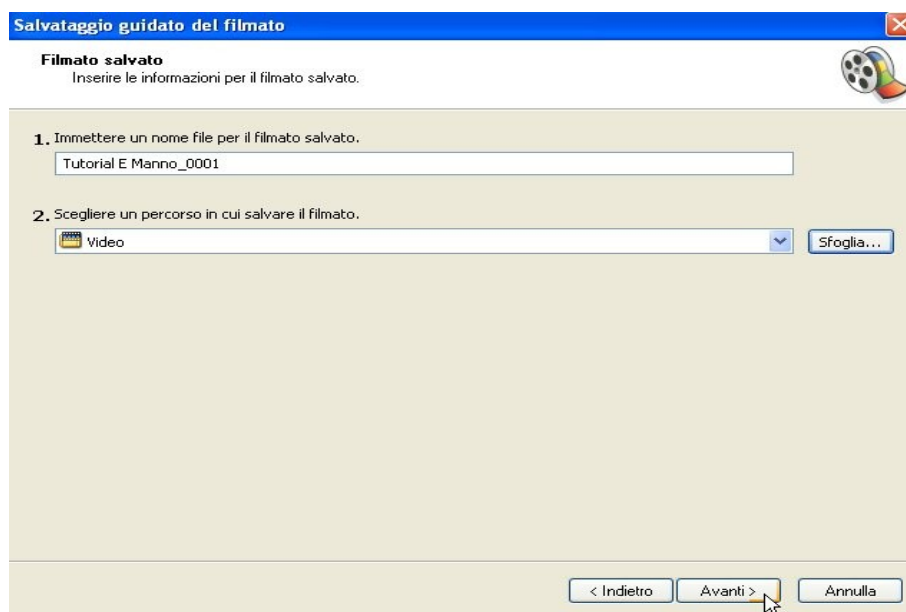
Salvataggio guidato del filmato

Filmato salvato
Inserire le informazioni per il filmato salvato.

1. Immettere un nome file per il filmato salvato.

Tutorial E Manno_0001

2. Scegliere un percorso in cui salvare il filmato.

Video

Sfoglia...

< Indietro

Avanti >

Annulla